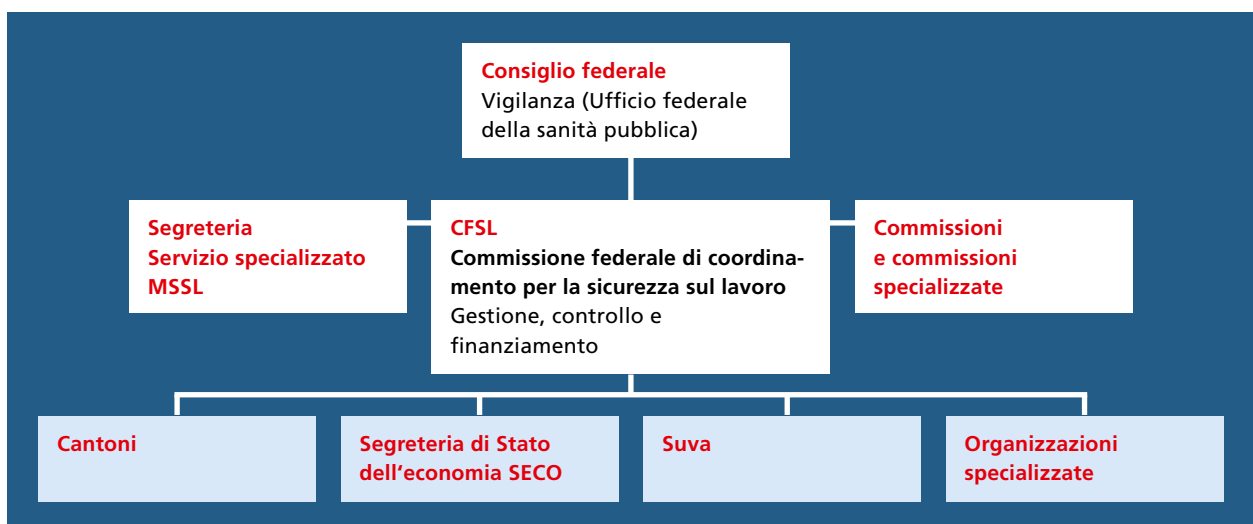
Consiglio federale
Vigilanza (Ufficio federale della sanità pubblica)

Segreteria
Servizio specializzato
MSSL

CFSL
Commissione federale di coordinamento per la sicurezza sul lavoro
Gestione, controllo e finanziamento

Commissioni
e commissioni
specializzate

Cantoni

Segreteria di Stato dell'economia SECO

Suva

Organizzazioni specializzate